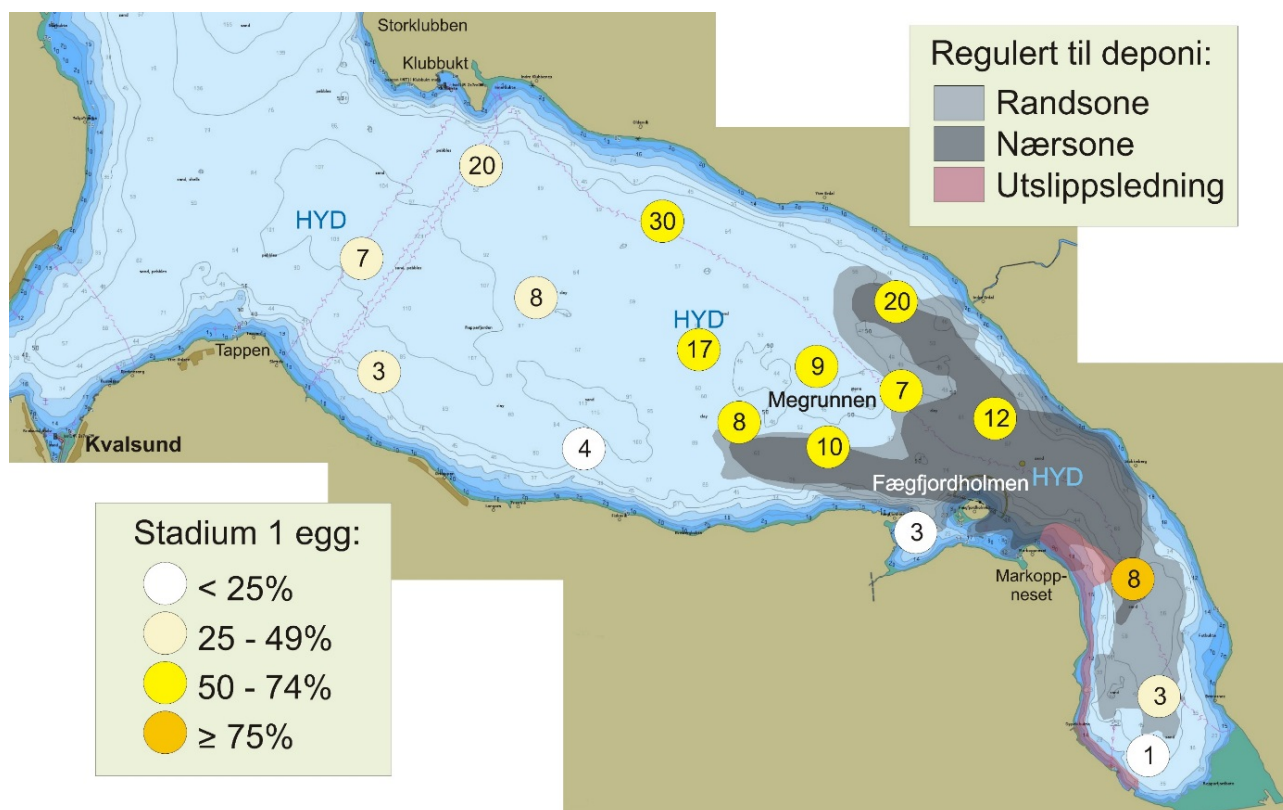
Storklubben

Klubbukt

Regulert til deponi:
Randsone
Nærsone
Utslippsledning

20

HYD

30

7

8

HYD

20

17

9

Tappen

3

Megrunnen

7

8

12

10

Kvalsund

4

Fægfjordholmen

HYD

Stadium 1 egg:
< 25%
25 - 49%
50 - 74%
≥ 75%

3

Markoppneset

8

3

1